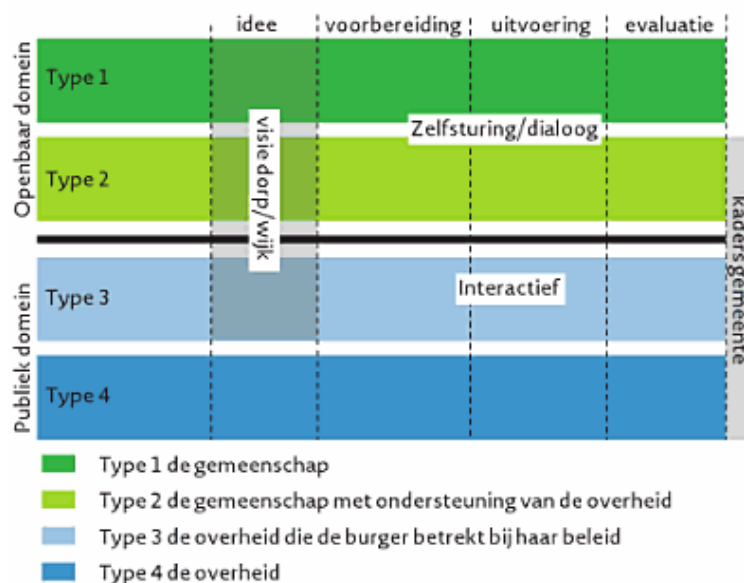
idee | voorbereiding | uitvoering | evaluatie

Openbaar domein

Type 1

Type 2

visie dorp/wijk

Zelfsturing/dialoog

kaders gemeente

Publiek domein

Type 3

Interactief

Type 4

Type 1 de gemeenschap

Type 2 de gemeenschap met ondersteuning van de overheid

Type 3 de overheid die de burger betrekt bij haar beleid

Type 4 de overheid